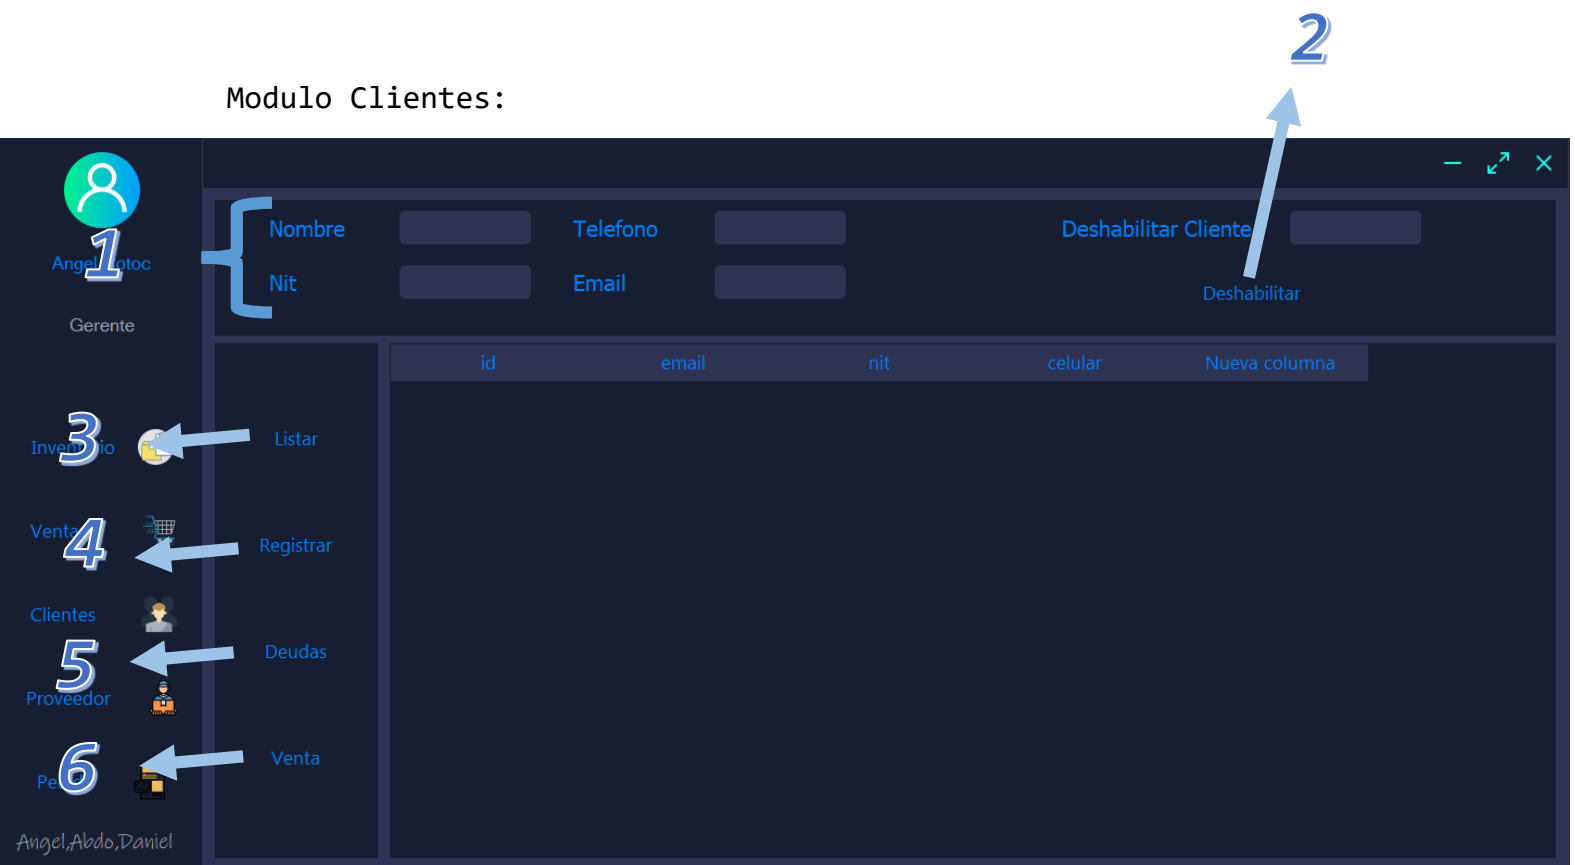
Modulo Clientes:

2

Angel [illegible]otoc 1

Gerente

Nombre

Telefono

Deshabilitar Cliente

Nit

Email

Deshabilitar

| id | email | nit | celular | Nueva columna |
|---|---|---|---|---|

Inven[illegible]io 3

Listar

Venta 4

Registrar

Clientes

5

Proveedor

Deudas

Pe 6

Venta

Angel,Abdo,Daniel